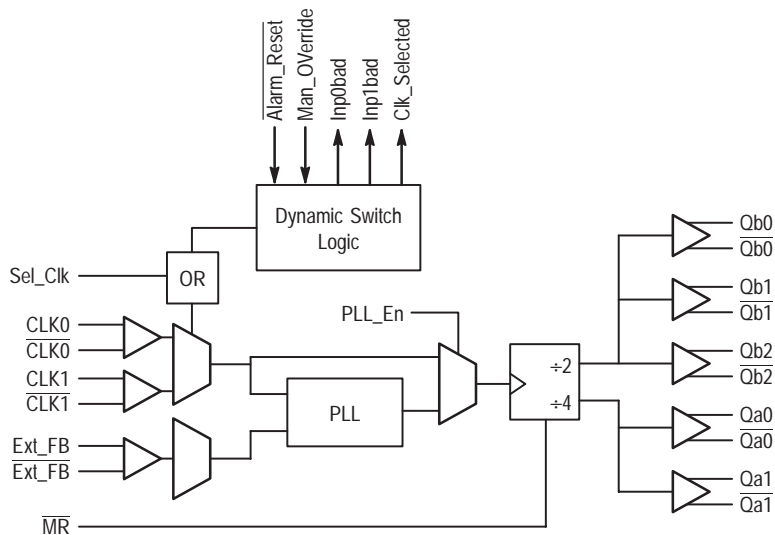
$\overline{\text{Alarm\_Reset}}$

Man_OVerride

Inp0bad

Inp1bad

Clk_Selected

Dynamic Switch Logic

Sel_Clk

OR

CLK0

$\overline{\text{CLK0}}$

CLK1

$\overline{\text{CLK1}}$

PLL_En

PLL

Ext_FB

$\overline{\text{Ext\_FB}}$

$\overline{\text{MR}}$

$\div 2$

$\div 4$

Qb0

$\overline{\text{Qb0}}$

Qb1

$\overline{\text{Qb1}}$

Qb2

$\overline{\text{Qb2}}$

Qa0

$\overline{\text{Qa0}}$

Qa1

$\overline{\text{Qa1}}$